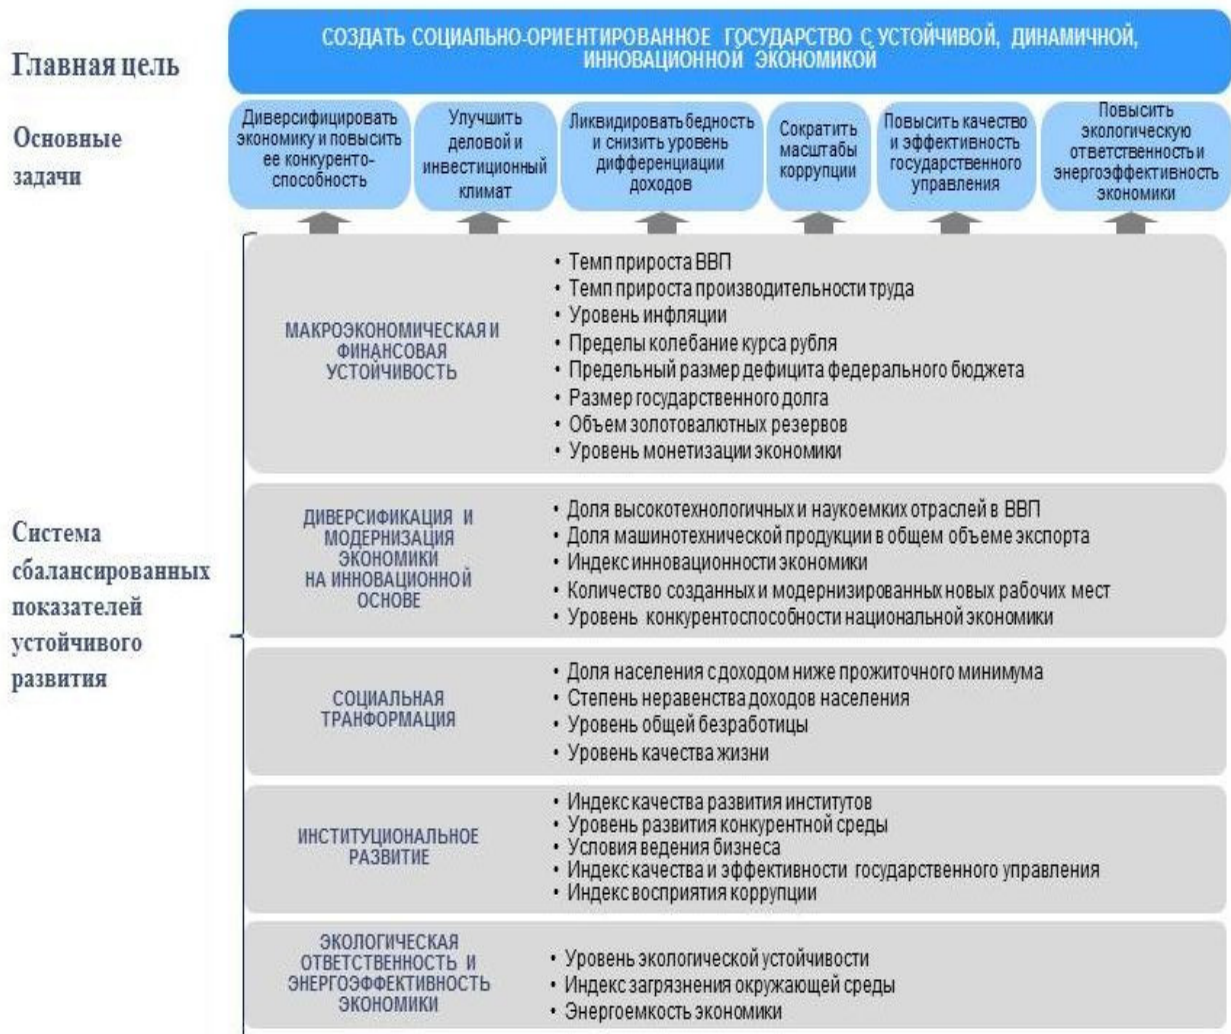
Главная цель

СОЗДАТЬ СОЦИАЛЬНО-ОРИЕНТИРОВАННОЕ ГОСУДАРСТВО С УСТОЙЧИВОЙ, ДИНАМИЧНОЙ, ИННОВАЦИОННОЙ ЭКОНОМИКОЙ

Основные задачи

Диверсифицировать экономику и повысить ее конкуренто-способность

Улучшить деловой и инвестиционный климат

Ликвидировать бедность и снизить уровень дифференциации доходов

Сократить масштабы коррупции

Повысить качество и эффективность государственного управления

Повысить экологическую ответственность и энергоэффективность экономики

Система сбалансированных показателей устойчивого развития

МАКРОЭКОНОМИЧЕСКАЯ И ФИНАНСОВАЯ УСТОЙЧИВОСТЬ

• Темп прироста ВВП
• Темп прироста производительности труда
• Уровень инфляции
• Пределы колебание курса рубля
• Предельный размер дефицита федерального бюджета
• Размер государственного долга
• Объем золотовалютных резервов
• Уровень монетизации экономики

ДИВЕРСИФИКАЦИЯ И МОДЕРНИЗАЦИЯ ЭКОНОМИКИ НА ИННОВАЦИОННОЙ ОСНОВЕ

• Доля высокотехнологичных и наукоемких отраслей в ВВП
• Доля машинотехнической продукции в общем объеме экспорта
• Индекс инновационности экономики
• Количество созданных и модернизированных новых рабочих мест
• Уровень конкурентоспособности национальной экономики

СОЦИАЛЬНАЯ ТРАНФОРМАЦИЯ

• Доля населения с доходом ниже прожиточного минимума
• Степень неравенства доходов населения
• Уровень общей безработицы
• Уровень качества жизни

ИНСТИТУЦИОНАЛЬНОЕ РАЗВИТИЕ

• Индекс качества развития институтов
• Уровень развития конкурентной среды
• Условия ведения бизнеса
• Индекс качества и эффективности государственного управления
• Индекс восприятия коррупции

ЭКОЛОГИЧЕСКАЯ ОТВЕТСТВЕННОСТЬ И ЭНЕРГОЭФФЕКТИВНОСТЬ ЭКОНОМИКИ

• Уровень экологической устойчивости
• Индекс загрязнения окружающей среды
• Энергоемкость экономики